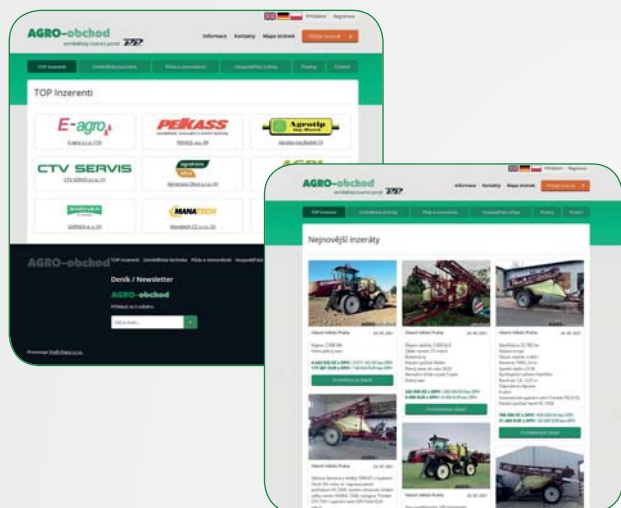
AGRO-obchod
zemědělský inzertní portál

Informace Kontakty Mapa stránek Přidat inzerát

Přihlásit Registrace

TOP inzerenti Zemědělská technika Půda a nemovitosti Hospodářská zvířata Práce Ostatní

TOP Inzerenti

E-agro
E-agro s.r.o. (13)

PEKASS
PEKASS, a.s. (9)

Agrotip
Agrotip s.r.o. (3)

CTV SERVIS
CTV SERVIS s.r.o. (7)

Agrotrans Ohře s.r.o. (4)

GARNEX s.r.o. (2)

MANATECH
Manatech CZ s.r.o. (3)

AGRO-obchod

Deník / Newsletter

AGRO-obchod

Provozuje: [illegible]

AGRO-obchod
zemědělský inzertní portál

Informace Kontakty Mapa stránek Přidat inzerát

Přihlásit Registrace

TOP inzerenti Zemědělská technika Půda a nemovitosti Hospodářská zvířata Práce Ostatní

Nejnovější inzeráty

Hlavní město Praha

Hlavní město Praha

Hlavní město Praha

Hlavní město Praha

Hlavní město Praha

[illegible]